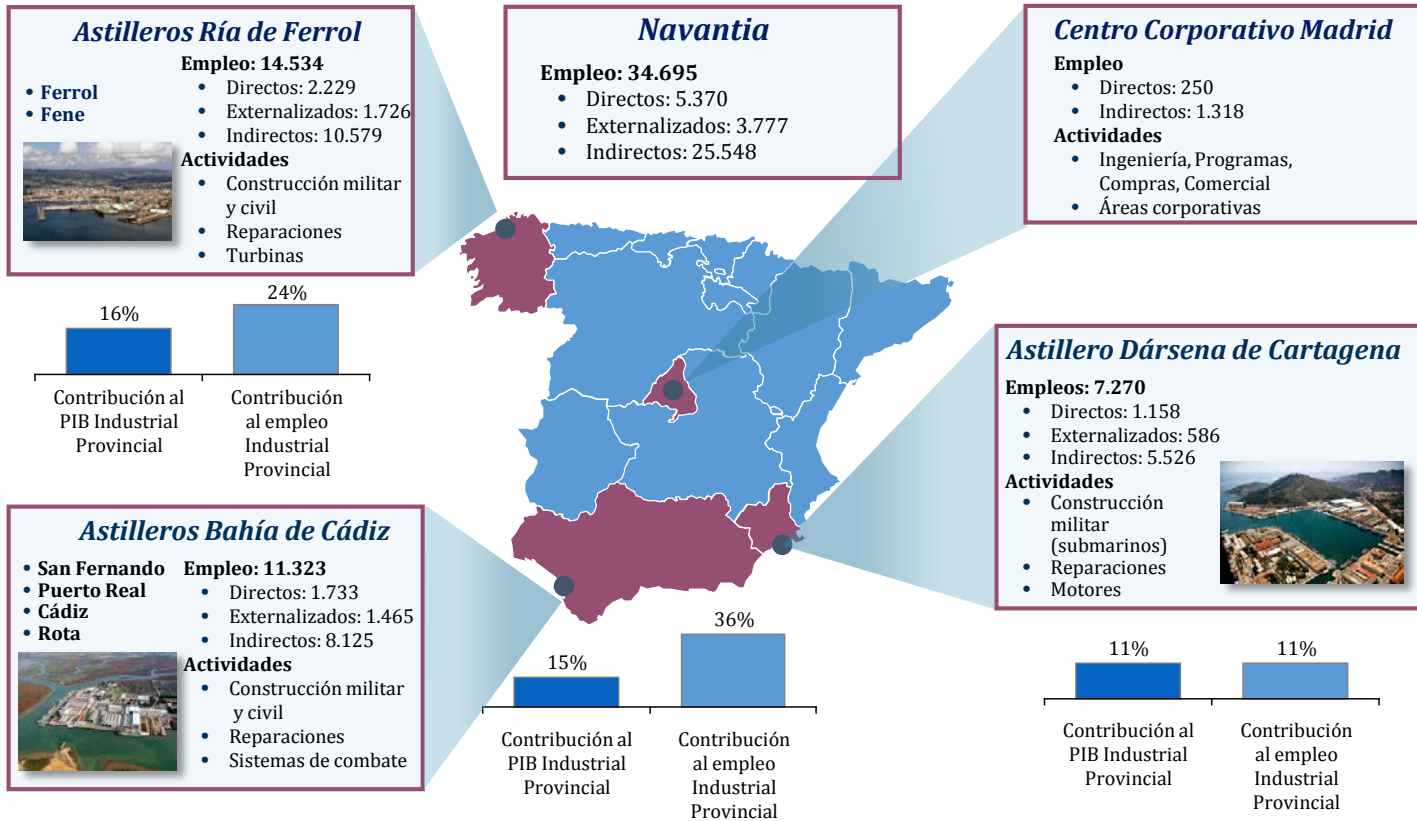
Astilleros Ría de Ferrol

• Ferrol
• Fene

Empleo: 14.534
• Directos: 2.229
• Externalizados: 1.726
• Indirectos: 10.579
Actividades
• Construcción militar y civil
• Reparaciones
• Turbinas

16%
24%
Contribución al PIB Industrial Provincial
Contribución al empleo Industrial Provincial

Navantia

Empleo: 34.695
• Directos: 5.370
• Externalizados: 3.777
• Indirectos: 25.548

Centro Corporativo Madrid

Empleo
• Directos: 250
• Indirectos: 1.318
Actividades
• Ingeniería, Programas, Compras, Comercial
• Áreas corporativas

Astillero Dársena de Cartagena

Empleos: 7.270
• Directos: 1.158
• Externalizados: 586
• Indirectos: 5.526
Actividades
• Construcción militar (submarinos)
• Reparaciones
• Motores

11%
11%
Contribución al PIB Industrial Provincial
Contribución al empleo Industrial Provincial

Astilleros Bahía de Cádiz

• San Fernando
• Puerto Real
• Cádiz
• Rota

Empleo: 11.323
• Directos: 1.733
• Externalizados: 1.465
• Indirectos: 8.125
Actividades
• Construcción militar y civil
• Reparaciones
• Sistemas de combate

15%
36%
Contribución al PIB Industrial Provincial
Contribución al empleo Industrial Provincial